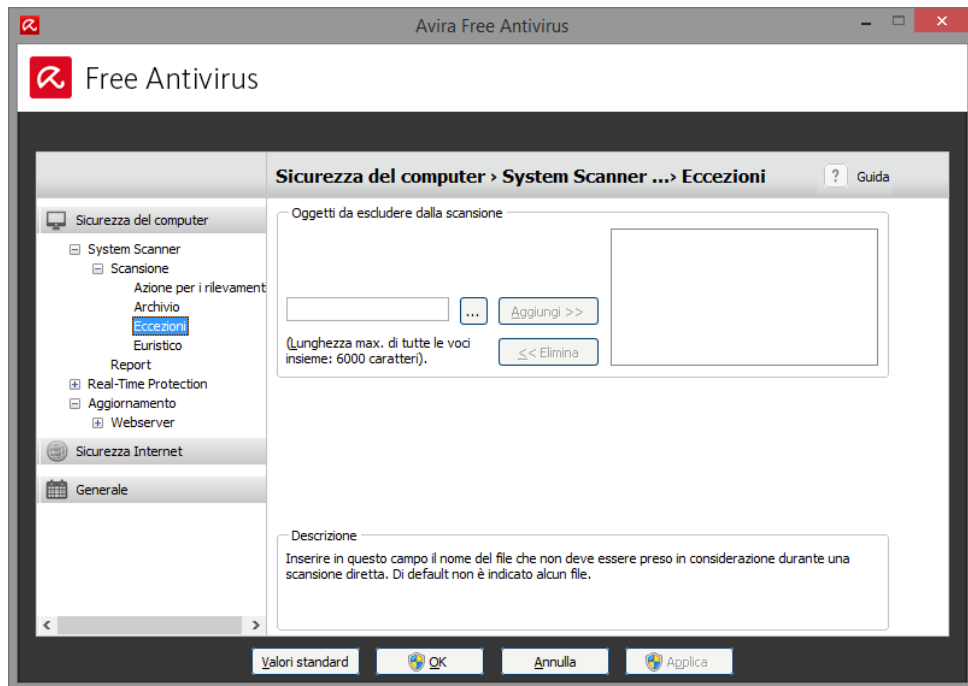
Avira Free Antivirus

Free Antivirus

Sicurezza del computer › System Scanner ...› Eccezioni

? Guida

Sicurezza del computer
System Scanner
Scansione
Azione per i rilevament
Archivio
Eccezioni
Euristico
Report
Real-Time Protection
Aggiornamento
Webserver
Sicurezza Internet
Generale

Oggetti da escludere dalla scansione

...

Aggiungi >>

(Lunghezza max. di tutte le voci insieme: 6000 caratteri).

<< Elimina

Descrizione
Inserire in questo campo il nome del file che non deve essere preso in considerazione durante una scansione diretta. Di default non è indicato alcun file.

Valori standard

OK

Annulla

Applica